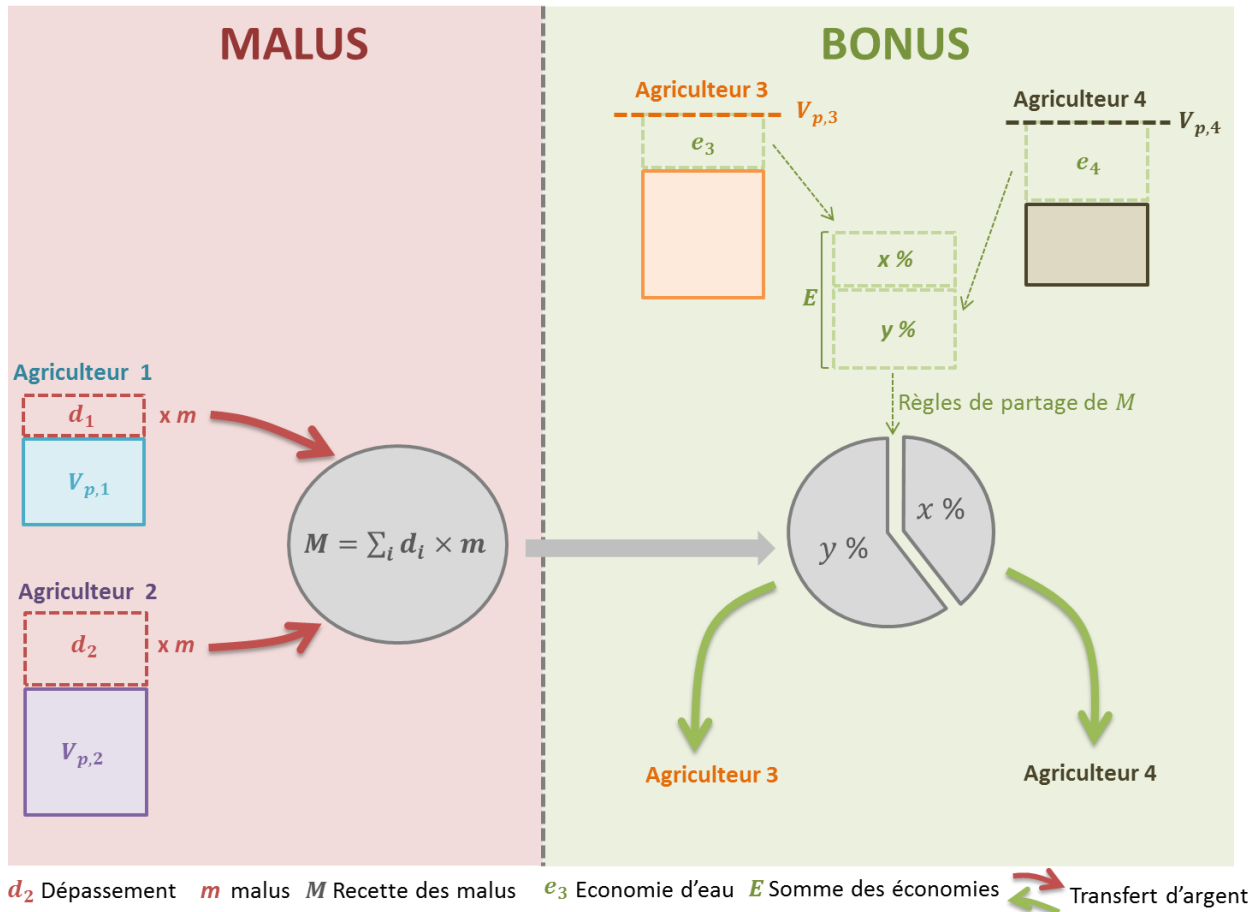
MALUS

BONUS

Agriculteur 3 $V_{p,3}$

$e_3$

Agriculteur 4 $V_{p,4}$

$e_4$

$E$

x %

y %

Agriculteur 1

$d_1$ x $m$

$V_{p,1}$

Règles de partage de $M$

$M = \sum_i d_i \times m$

y %

x %

Agriculteur 2

$d_2$ x $m$

$V_{p,2}$

Agriculteur 3

Agriculteur 4

$d_2$ Dépassement $m$ malus $M$ Recette des malus $e_3$ Economie d'eau $E$ Somme des économies Transfert d'argent